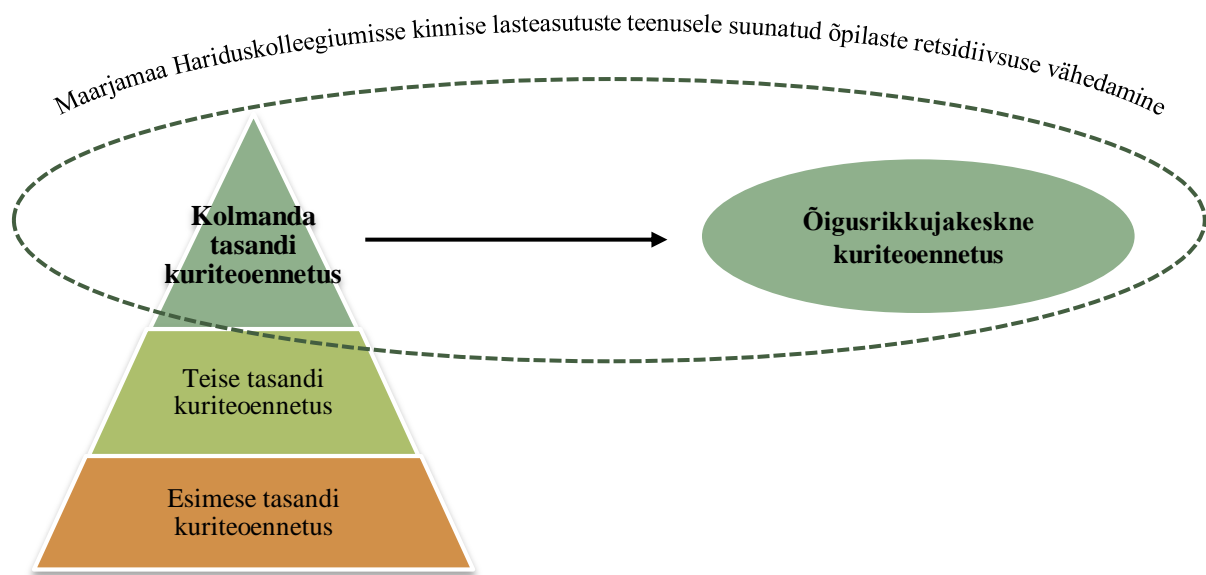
Maarjamaa Hariduskolleegiumisse kinnise lasteasutuste teenusele suunatud õpilaste retsidiivsuse vähedamine

Kolmanda tasandi kuriteoennetus

Õigusrikkujakeskne kuriteoennetus

Teise tasandi kuriteoennetus

Esimese tasandi kuriteoennetus